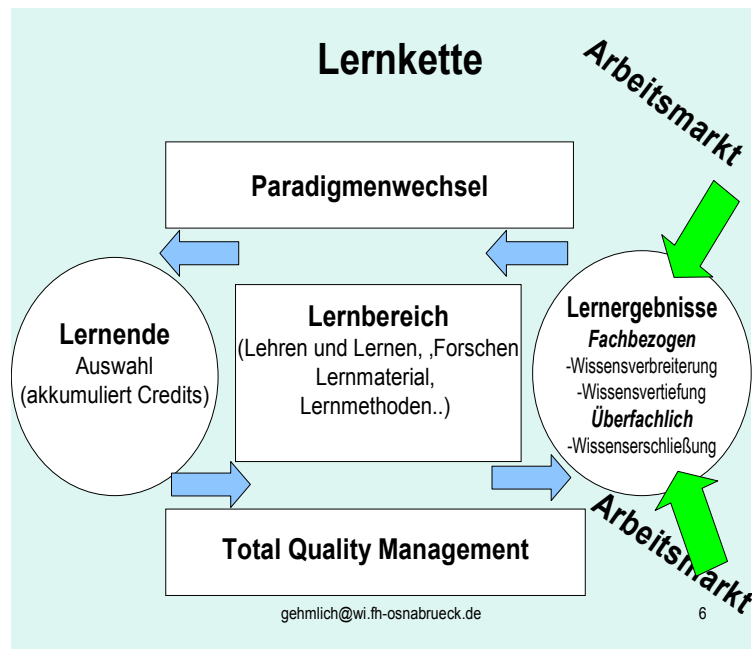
Lernkette

Arbeitsmarkt

Paradigmenwechsel

Lernende
Auswahl
(akkumuliert Credits)

Lernbereich
(Lehren und Lernen, ‚Forschen
Lernmaterial,
Lernmethoden..)

Lernergebnisse
*Fachbezogen*
-Wissensverbreiterung
-Wissensvertiefung
*Überfachlich*
-Wissenserschließung

Arbeitsmarkt

Total Quality Management

gehmlich@wi.fh-osnabrueck.de

6